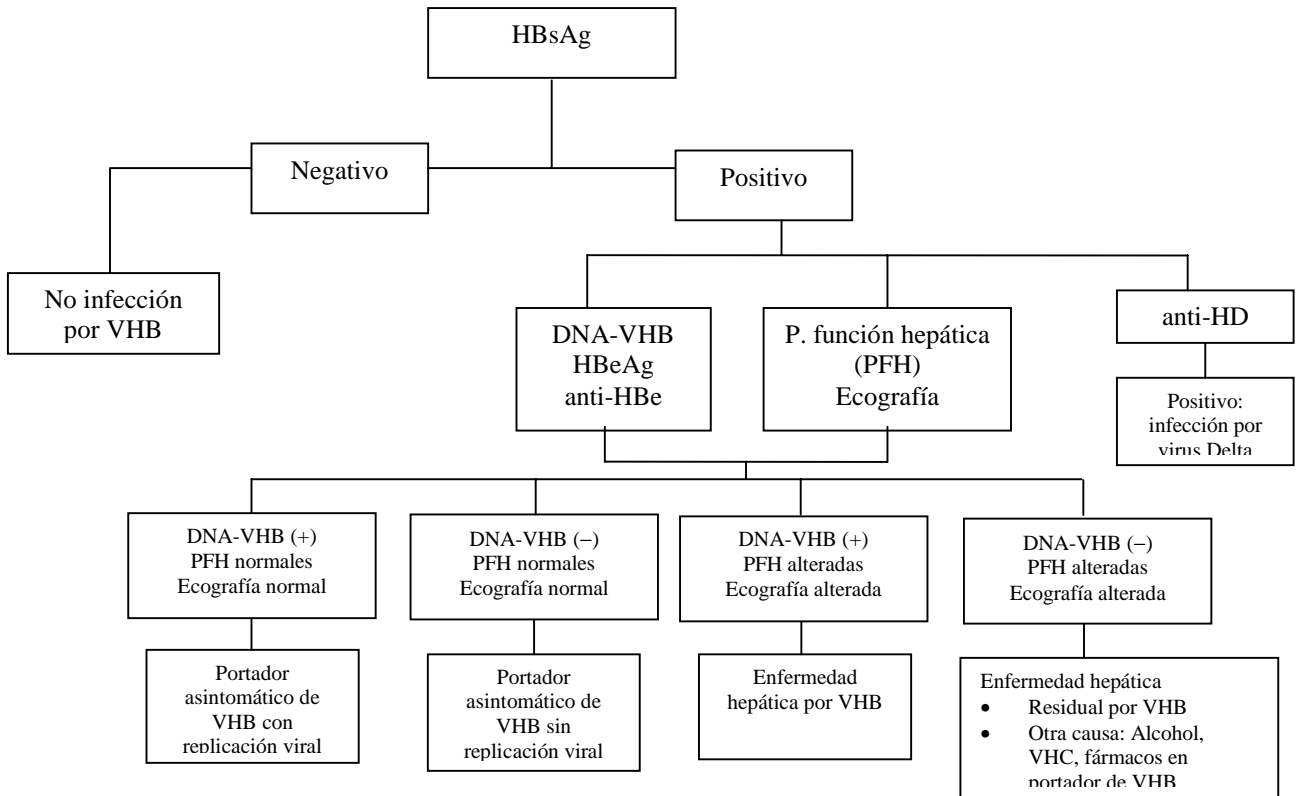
HBsAg

Negativo

Positivo

No infección por VHB

DNA-VHB
HBeAg
anti-HBe

P. función hepática (PFH)
Ecografía

anti-HD

Positivo: infección por virus Delta

DNA-VHB (+)
PFH normales
Ecografía normal

DNA-VHB (–)
PFH normales
Ecografía normal

DNA-VHB (+)
PFH alteradas
Ecografía alterada

DNA-VHB (–)
PFH alteradas
Ecografía alterada

Portador asintomático de VHB con replicación viral

Portador asintomático de VHB sin replicación viral

Enfermedad hepática por VHB

Enfermedad hepática
• Residual por VHB
• Otra causa: Alcohol, VHC, fármacos en portador de VHB